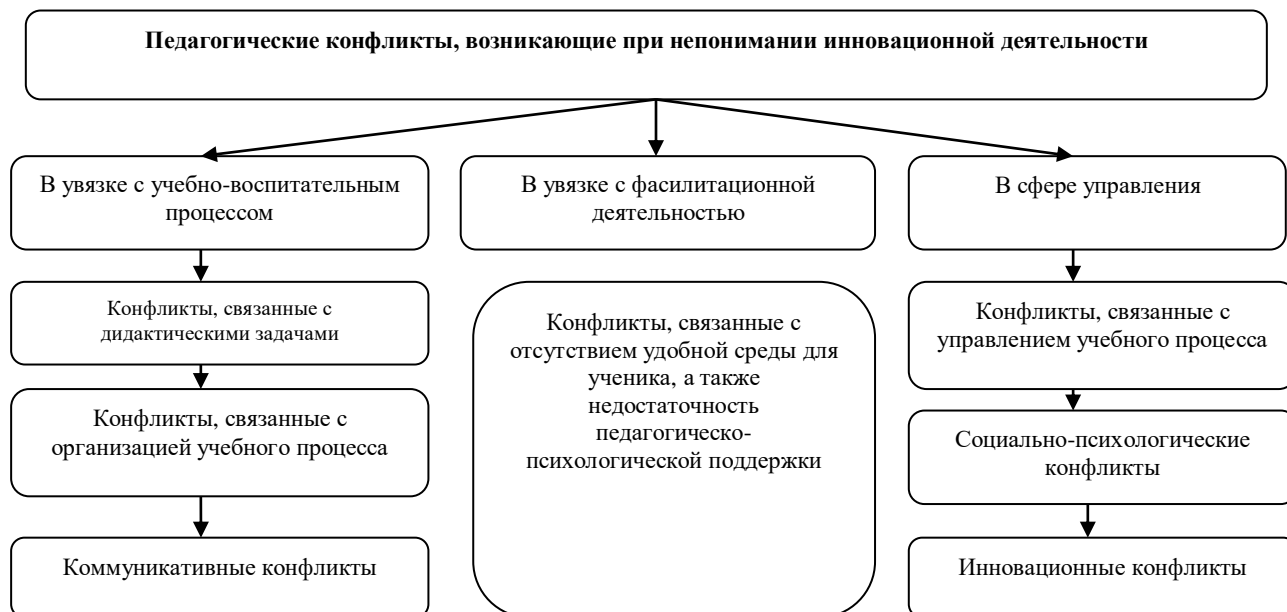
Педагогические конфликты, возникающие при непонимании инновационной деятельности

В увязке с учебно-воспитательным процессом

Конфликты, связанные с дидактическими задачами

Конфликты, связанные с организацией учебного процесса

Коммуникативные конфликты

В увязке с фасилитационной деятельностью

Конфликты, связанные с отсутствием удобной среды для ученика, а также недостаточность педагогическо-психологической поддержки

В сфере управления

Конфликты, связанные с управлением учебного процесса

Социально-психологические конфликты

Инновационные конфликты